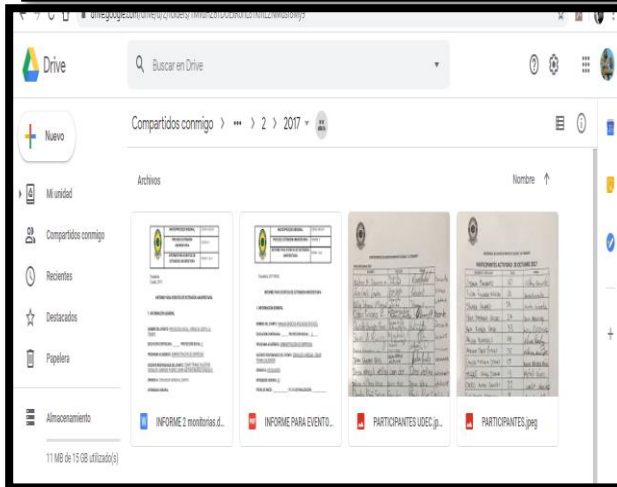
drive.google.com/drive/u/2/folders/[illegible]

Drive

Buscar en Drive

Nuevo

Mi unidad

Compartidos conmigo

Recientes

Destacados

Papelera

Almacenamiento

11 MB de 15 GB utilizado(s)

Compartidos conmigo › ··· › 2 › 2017 ▾

Archivos

Nombre ↑

INFORME 2 monitorias.d...

INFORME PARA EVENTO...

PARTICIPANTES UDEC.jp...

PARTICIPANTES.jpeg